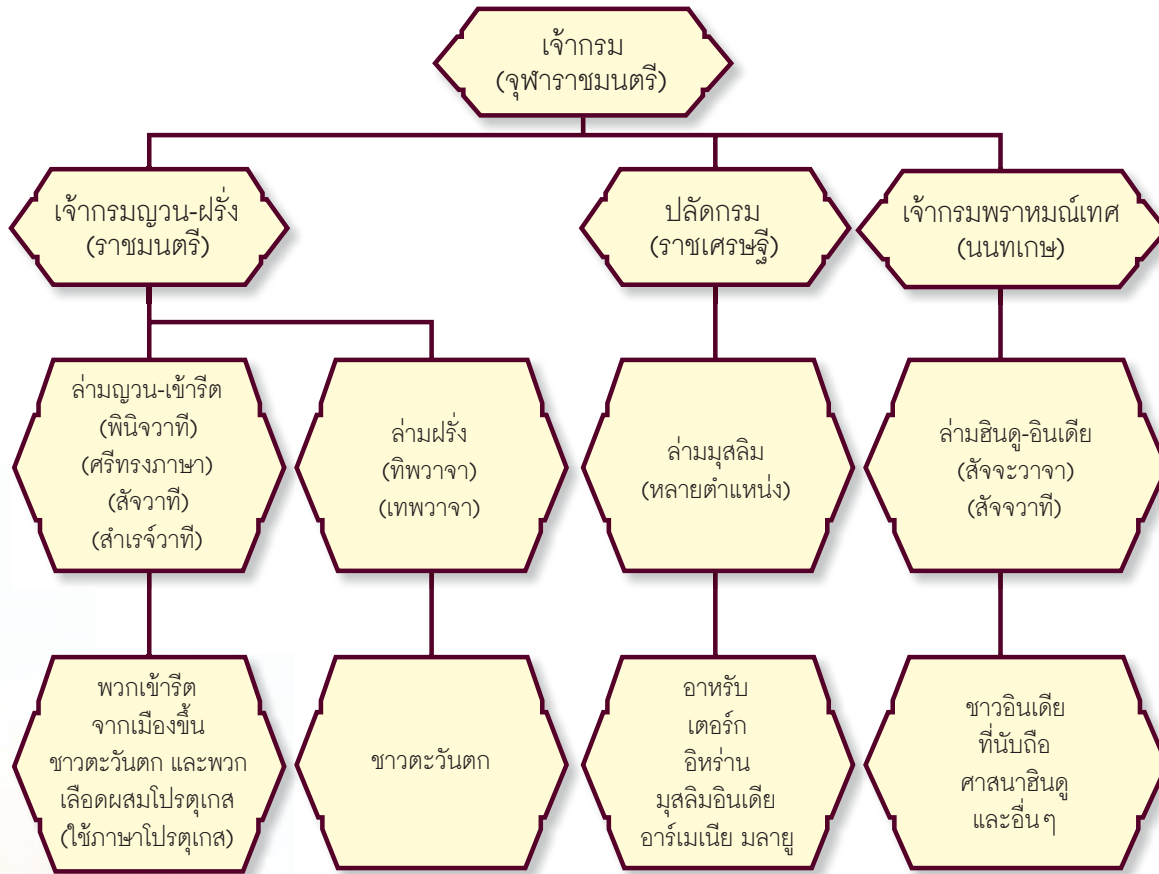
เจ้ากรม
(จุฬาราชมนตรี)

เจ้ากรมญวน-ฝรั่ง
(ราชมนตรี)

ปลัดกรม
(ราชเศรษฐี)

เจ้ากรมพราหมณ์เทศ
(นนทเกษ)

ล่ามญวน-เข้ารีต
(พินิจวาที)
(ศรีทรงภาษา)
(สัจวาที)
(สำเรจ์วาที)

ล่ามฝรั่ง
(ทิพวาจา)
(เทพวาจา)

ล่ามมุสลิม
(หลายตำแหน่ง)

ล่ามฮินดู-อินเดีย
(สัจจะวาจา)
(สัจจวาที)

พวกเข้ารีต
จากเมืองขึ้น
ชาวตะวันตก และพวก
เลือดผสมโปรตุเกส
(ใช้ภาษาโปรตุเกส)

ชาวตะวันตก

อาหรับ
เตอร์ก
อิหร่าน
มุสลิมอินเดีย
อาร์เมเนีย มลายู

ชาวอินเดีย
ที่นับถือ
ศาสนาฮินดู
และอื่นๆ